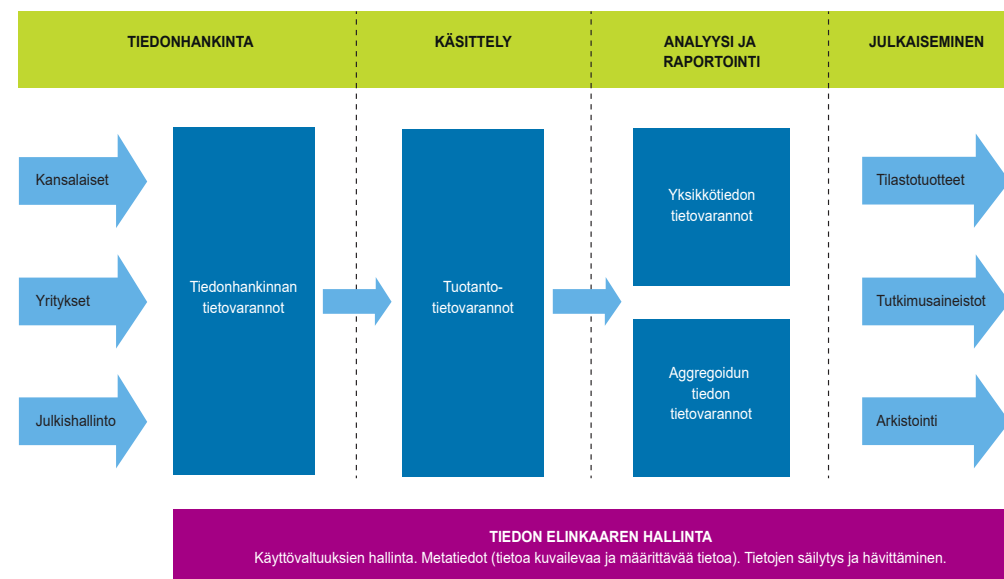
TIEDONHANKINTA

KÄSITTELY

ANALYYSI JA RAPORTOINTI

JULKAISEMINEN

Kansalaiset

Yritykset

Julkishallinto

Tiedonhankinnan tietovarannot

Tuotanto-tietovarannot

Yksikkötiedon tietovarannot

Aggregoidun tiedon tietovarannot

Tilastotuotteet

Tutkimusaineistot

Arkistointi

TIEDON ELINKAAREN HALLINTA
Käyttövaltuuksien hallinta. Metatiedot (tietoa kuvailevaa ja määrittävää tietoa). Tietojen säilytys ja hävittäminen.